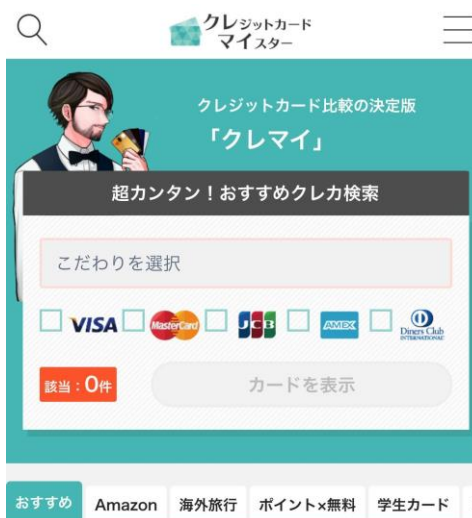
クレジットカード
マイスター

クレジットカード比較の決定版
「クレマイ」

超カンタン！おすすめクレカ検索

こだわりを選択

VISA MasterCard JCB AMEX Diners Club INTERNATIONAL

該当：0件

カードを表示

おすすめ Amazon 海外旅行 ポイント×無料 学生カード